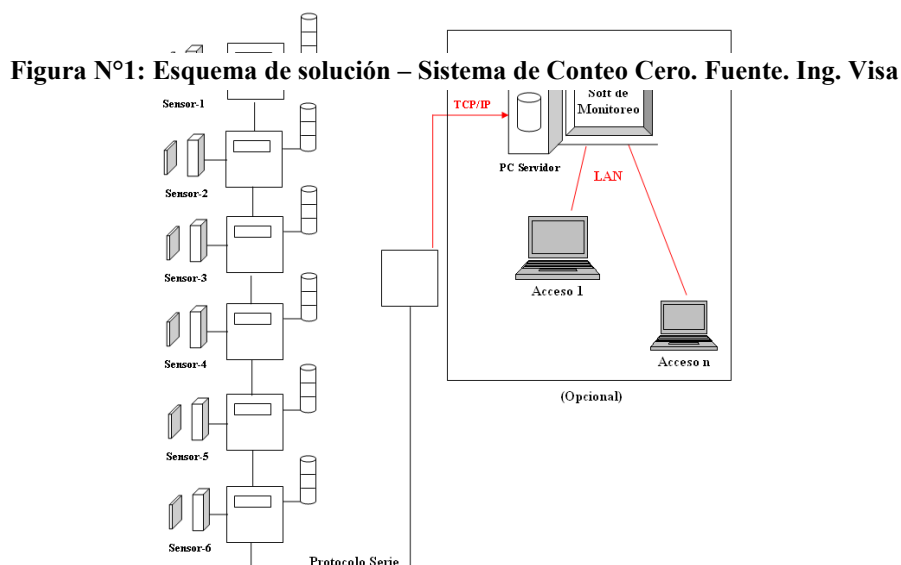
Figura N°1: Esquema de solución – Sistema de Conteo Cero. Fuente. Ing. Visa

Sensor-1

Sensor-2

Sensor-3

Sensor-4

Sensor-5

Sensor-6

TCP/IP

Soft de Monitoreo

PC Servidor

LAN

Acceso 1

Acceso n

(Opcional)

Protocolo Serie